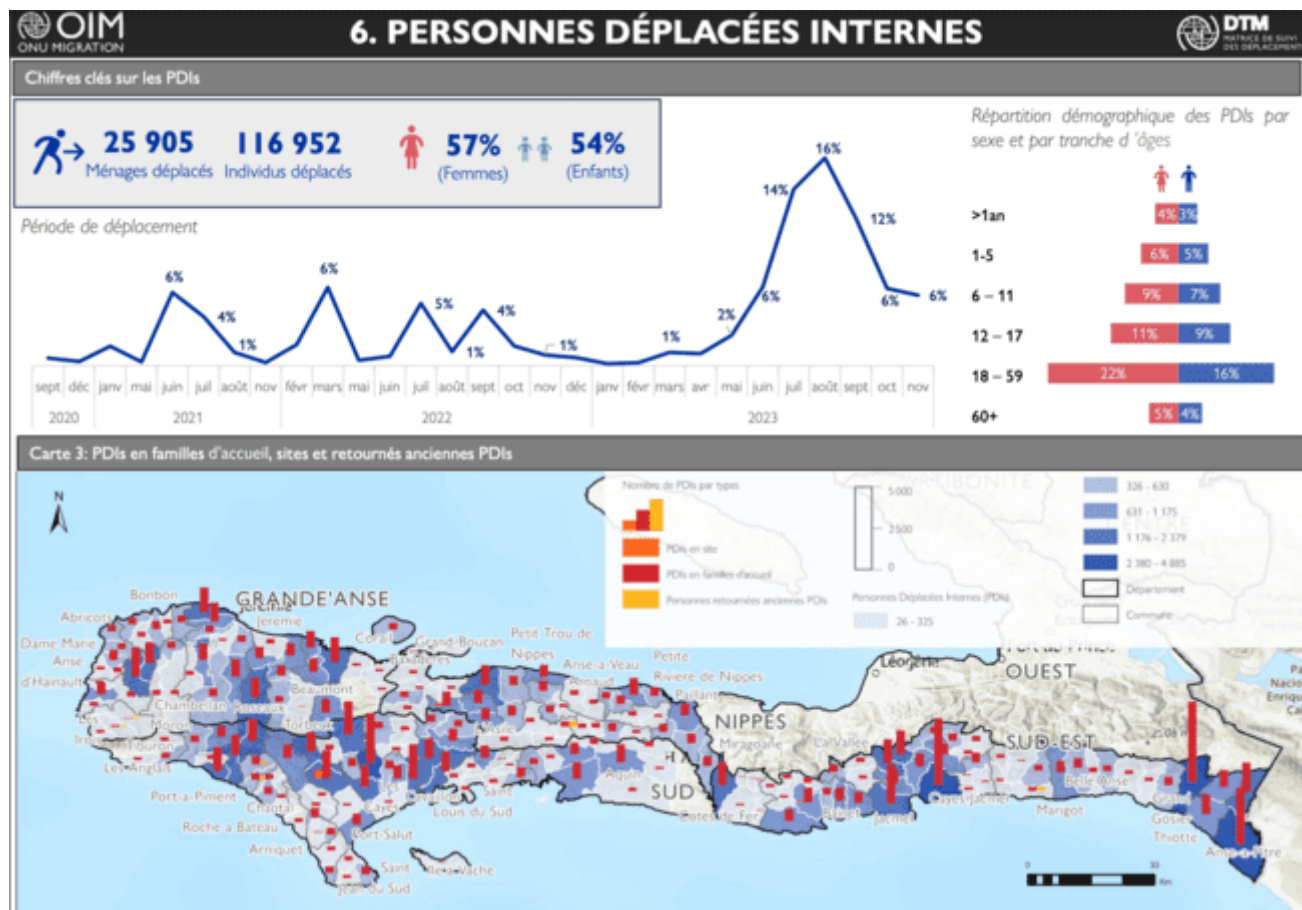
OIM
ONU MIGRATION

6. PERSONNES DÉPLACÉES INTERNES

DTM
MATRICE DE SUIVI DES DÉPLACEMENTS

Chiffres clés sur les PDIs

25 905
Ménages déplacés

116 952
Individus déplacés

57%
(Femmes)

54%
(Enfants)

Période de déplacement

6%
4%
1%
6%
5%
1%
4%
1%
1%
2%
6%
14%
16%
12%
6%
6%

sept déc janv mai juin juil août nov févr mars mai juin juil août sept oct nov déc janv févr mars avr mai juin juil août sept oct nov
2020 2021 2022 2023

Répartition démographique des PDIs par sexe et par tranche d'âges

| | | |
|---|---|---|
| >1an | 4% | 3% |
| 1-5 | 6% | 5% |
| 6 – 11 | 9% | 7% |
| 12 – 17 | 11% | 9% |
| 18 – 59 | 22% | 16% |
| 60+ | 5% | 4% |

Carte 3: PDIs en familles d'accueil, sites et retournés anciennes PDIs

N

Nombre de PDIs par types
PDIs en site
PDIs en familles d'accueil
Personnes retournées anciennes PDIs

5 000
2 500
0

Personnes Déplacées Internes (PDIs)
26 - 325
326 - 630
631 - 1 175
1 176 - 2 379
2 380 - 4 885
Département
Commune

ARTIBONITE
CENTRE

GRANDE'ANSE
Bonbon
Jeremie
Abricots
Dame Marie
Anse d'Hainault
Corail
Grand-Boucan
Roseaux
Beaumont
Chambellan
Moron
Irois
Tiburon
Les Anglais
Torbeck
Port-a-Piment
Chantal
Roche a Bateau
Arniquet
Port-Salut
Saint Jean du Sud
Ile a Vache
Cayes
Camp-Perrin
Saint Louis du Sud
Petit Trou de Nippes
Anse-a-Veau
Arnaud
Petite Riviere de Nippes
Paillant
Aquin
SUD
NIPPES
Miragoane
Leogane
OUEST
Port-au-Prince
Calvaire
Bainet
Jacmel
Cayes-Jacmel
Marigot
SUD-EST
Belle-Anse
Grand-Gosier
Thiotte
Anse-a-Pitre
Cotes-de-Fer

0 30 Km